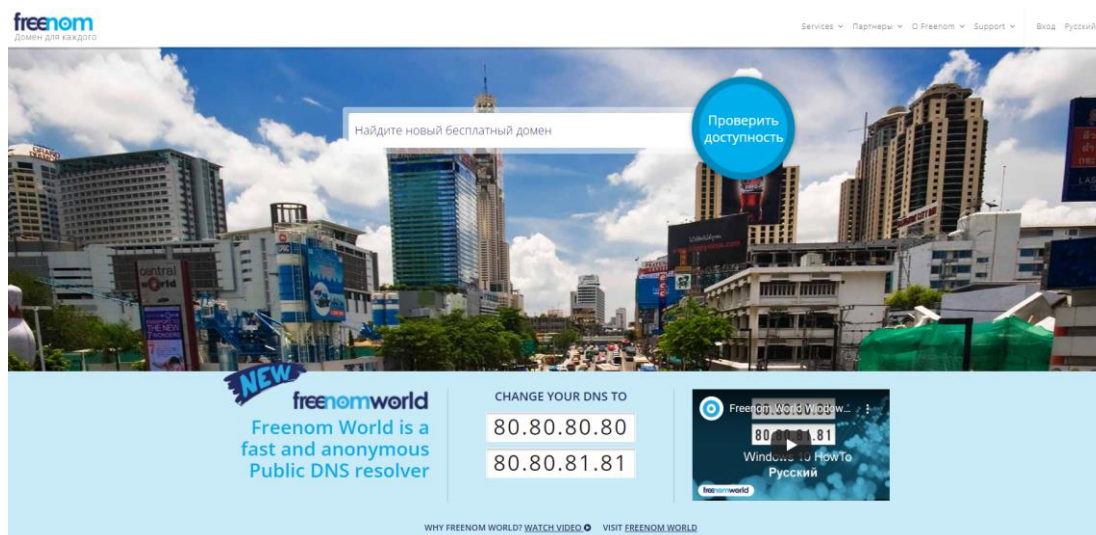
freenom
Домен для каждого

Services ∨ Партнеры ∨ O Freenom ∨ Support ∨ Вход Русский

Найдите новый бесплатный домен

Проверить доступность

NEW
freenomworld
Freenom World is a fast and anonymous Public DNS resolver

CHANGE YOUR DNS TO
80.80.80.80
80.80.81.81

Freenom World Window...
80.80.81.81
Windows 10 HowTo
Русский
freenomworld

WHY FREENOM WORLD? WATCH VIDEO VISIT FREENOM WORLD